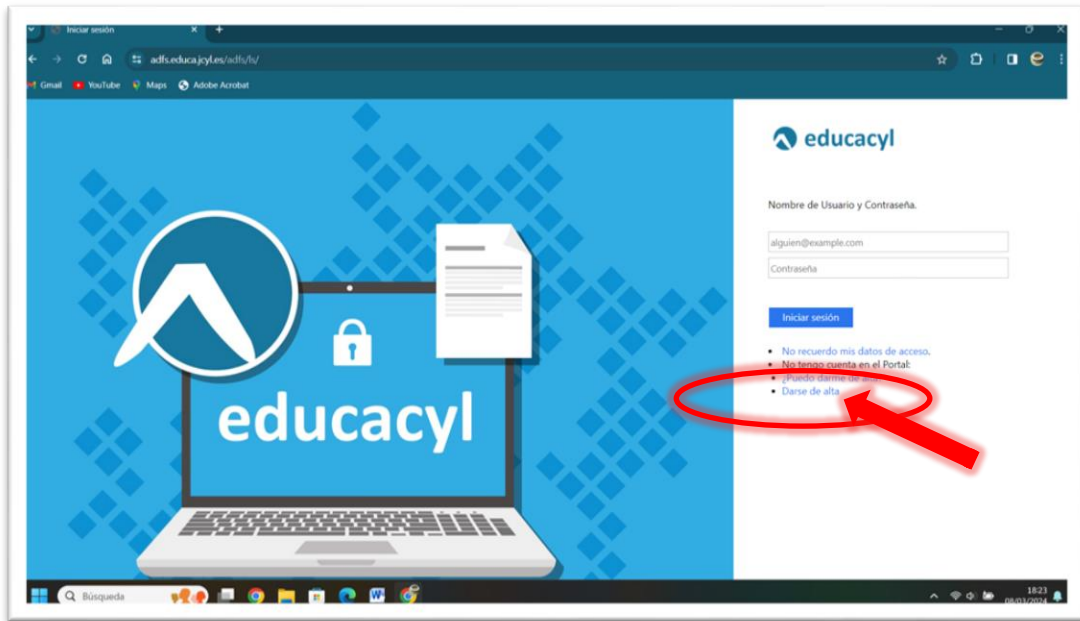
Iniciar sesión ×
+
adfs.educa.jcyl.es/adfs/ls/
Gmail YouTube Maps Adobe Acrobat

educacyl

Nombre de Usuario y Contraseña.

alguien@example.com
Contraseña

Iniciar sesión

• No recuerdo mis datos de acceso.
• No tengo cuenta en el Portal:
• ¿Puedo darme de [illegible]
• Darse de alta

educacyl

Búsqueda
18:23
08/03/2024